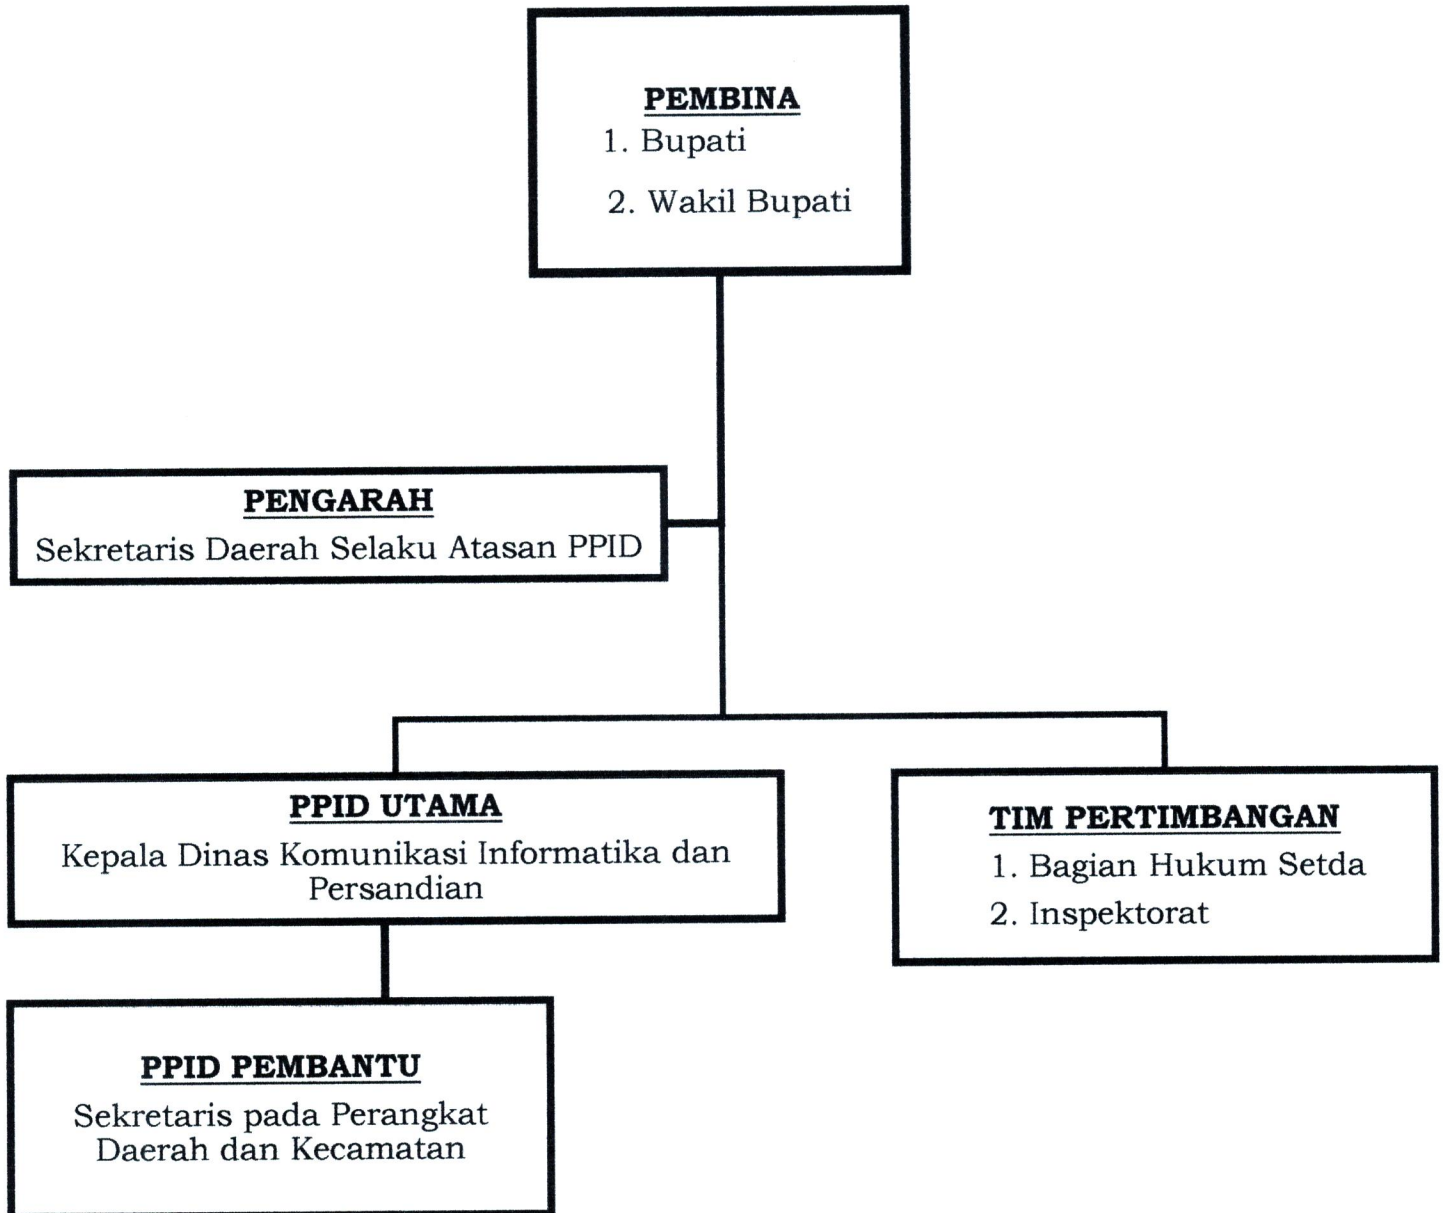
PEMBINA
1. Bupati
2. Wakil Bupati

PENGARAH
Sekretaris Daerah Selaku Atasan PPID

PPID UTAMA
Kepala Dinas Komunikasi Informatika dan Persandian

TIM PERTIMBANGAN
1. Bagian Hukum Setda
2. Inspektorat

PPID PEMBANTU
Sekretaris pada Perangkat Daerah dan Kecamatan